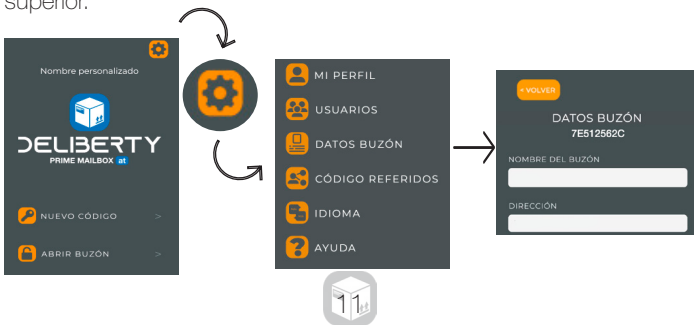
superior.

Nombre personalizado

DELIBERTY
PRIME MAILBOX at

NUEVO CÓDIGO >

ABRIR BUZÓN >

MI PERFIL
USUARIOS
DATOS BUZÓN
CÓDIGO REFERIDOS
IDIOMA
AYUDA

< VOLVER
DATOS BUZÓN
7E512562C
NOMBRE DEL BUZÓN
DIRECCIÓN

11